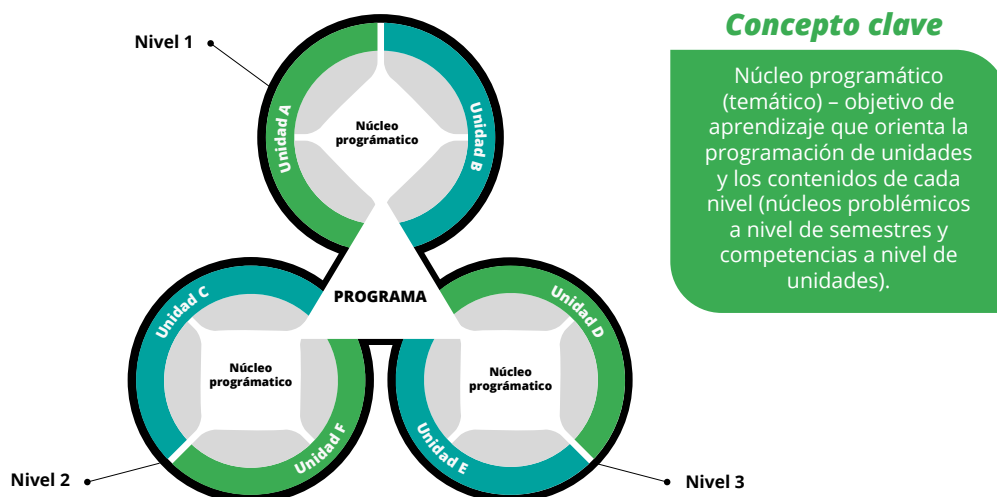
Nivel 1

Unidad A

Unidad B

Núcleo programático

PROGRAMA

Unidad C

Unidad D

Núcleo programático

Núcleo programático

Unidad F

Unidad E

Nivel 2

Nivel 3

Concepto clave

Núcleo programático (temático) – objetivo de aprendizaje que orienta la programación de unidades y los contenidos de cada nivel (núcleos problémicos a nivel de semestres y competencias a nivel de unidades).